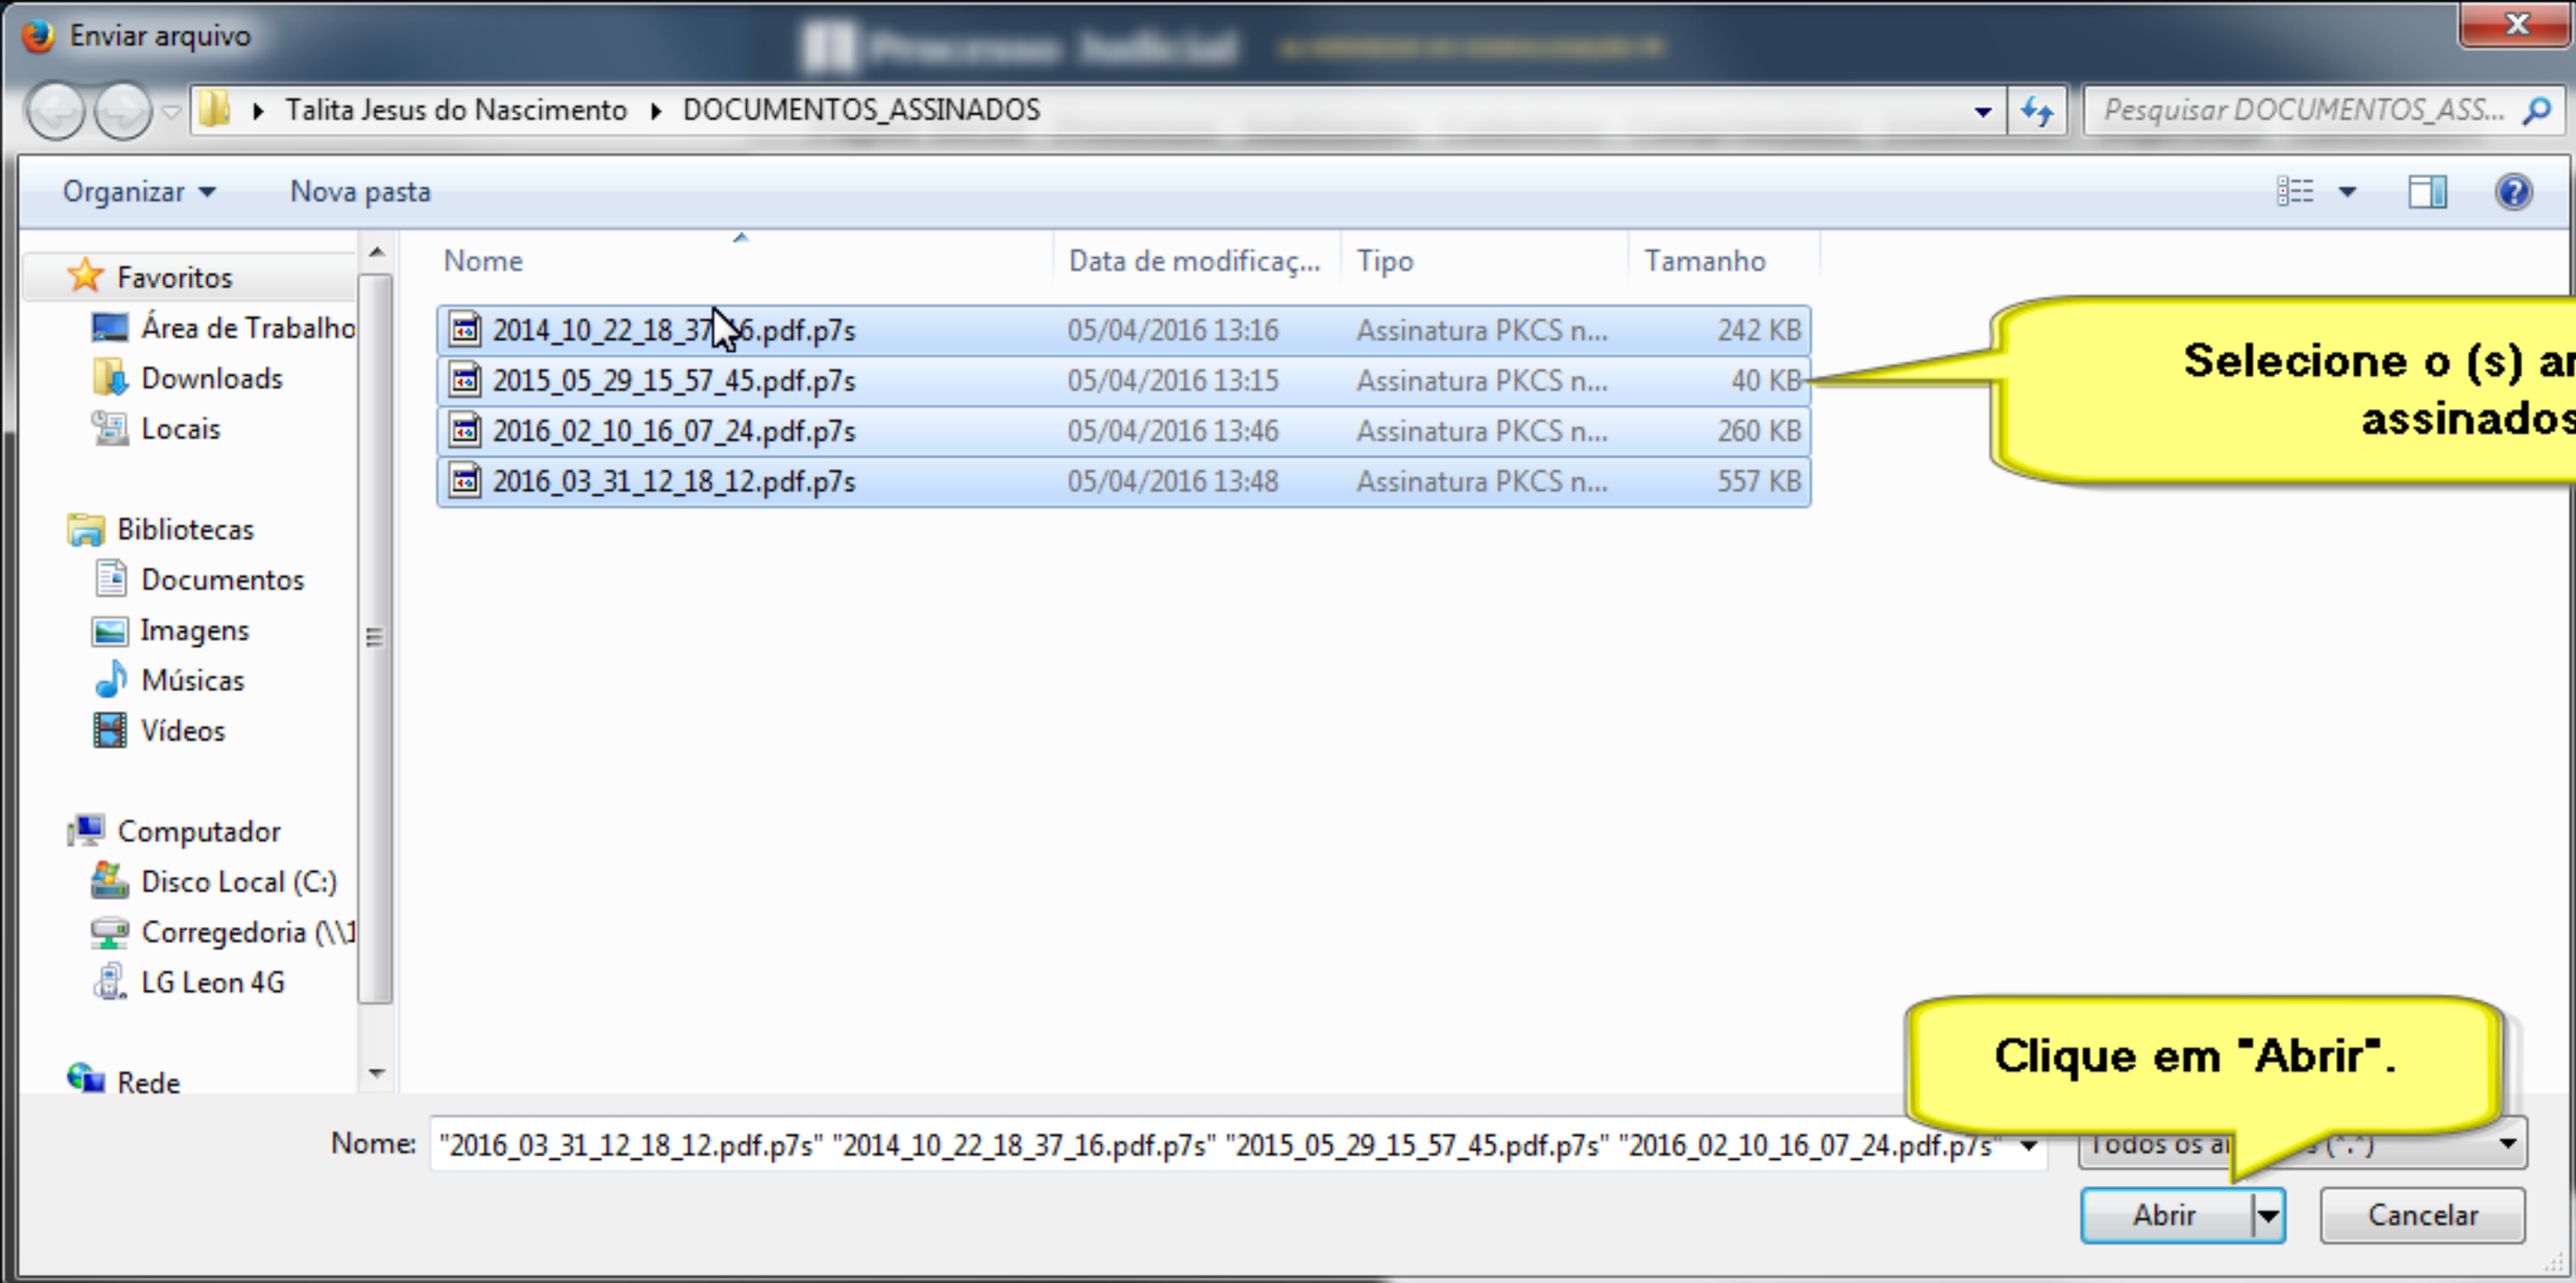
Enviar arquivo

Talita Jesus do Nascimento ▸ DOCUMENTOS_ASSINADOS

Pesquisar DOCUMENTOS_ASS...

Organizar ▾ Nova pasta

Favoritos
Área de Trabalho
Downloads
Locais

Bibliotecas
Documentos
Imagens
Músicas
Vídeos

Computador
Disco Local (C:)
Corregedoria (\\1
LG Leon 4G

Rede

| Nome | Data de modificaç... | Tipo | Tamanho |
|---|---|---|---|
| 2014_10_22_18_37_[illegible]6.pdf.p7s | 05/04/2016 13:16 | Assinatura PKCS n... | 242 KB |
| 2015_05_29_15_57_45.pdf.p7s | 05/04/2016 13:15 | Assinatura PKCS n... | 40 KB |
| 2016_02_10_16_07_24.pdf.p7s | 05/04/2016 13:46 | Assinatura PKCS n... | 260 KB |
| 2016_03_31_12_18_12.pdf.p7s | 05/04/2016 13:48 | Assinatura PKCS n... | 557 KB |

Selecione o (s) ar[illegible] assinados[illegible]

Clique em "Abrir".

Nome: "2016_03_31_12_18_12.pdf.p7s" "2014_10_22_18_37_16.pdf.p7s" "2015_05_29_15_57_45.pdf.p7s" "2016_02_10_16_07_24.pdf.p7s"

Todos os a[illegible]s (*.*)

Abrir

Cancelar